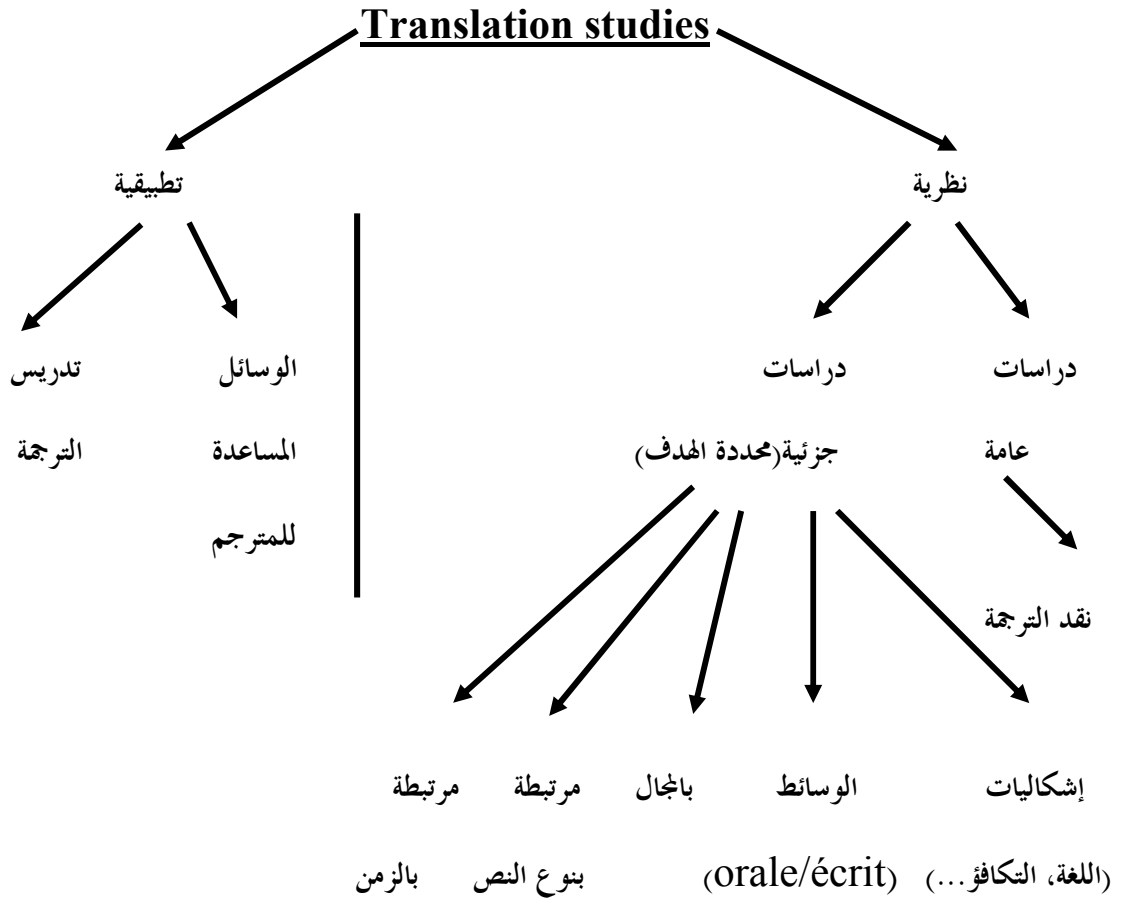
Translation studies

تطبيقية

نظرية

تدريس الترجمة

الوسائل المساعدة للمترجم

دراسات جزئية(محددة الهدف)

دراسات عامة

نقد الترجمة

مرتبطة بالزمن

مرتبطة بنوع النص

بالمجال

الوسائط (orale/écrit)

إشكاليات (اللغة، التكافؤ...)